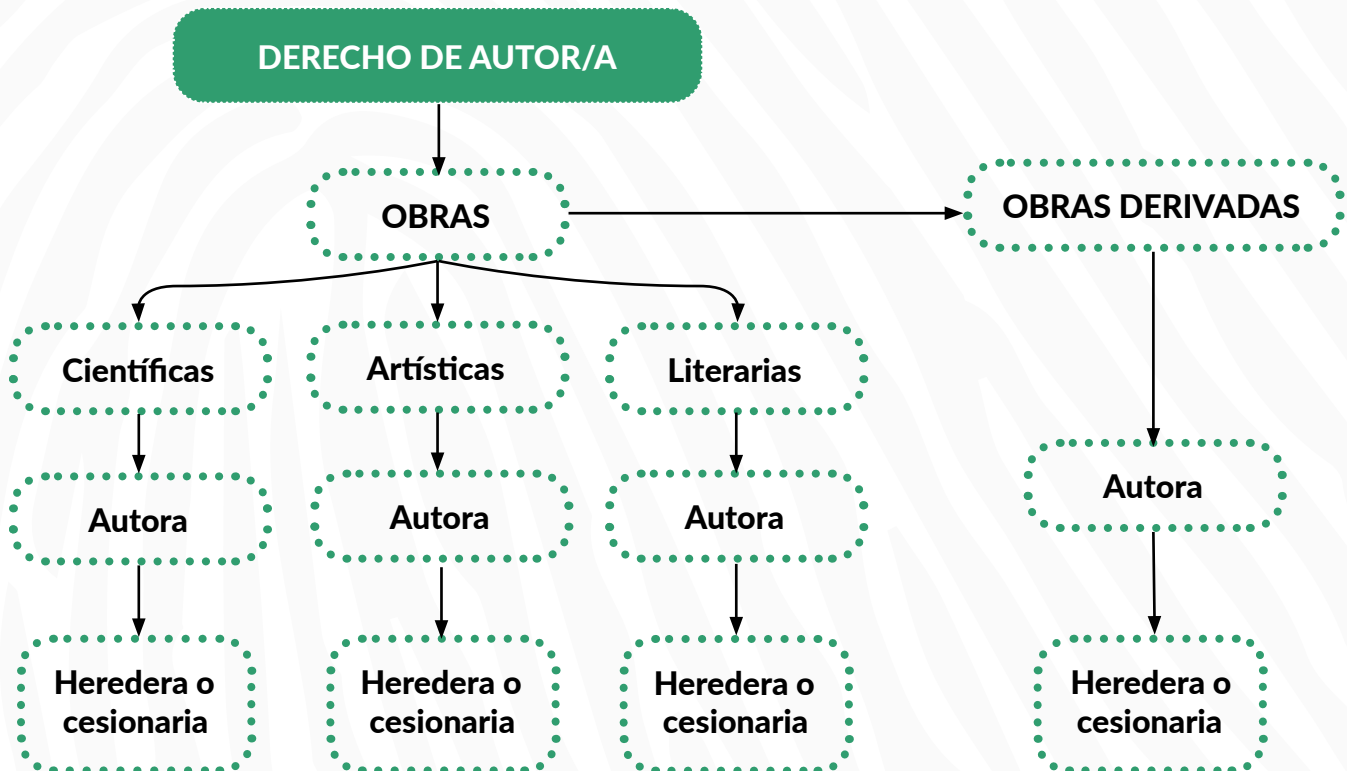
DERECHO DE AUTOR/A

OBRAS

OBRAS DERIVADAS

Científicas

Artísticas

Literarias

Autora

Autora

Autora

Autora

Heredera o cesionaria

Heredera o cesionaria

Heredera o cesionaria

Heredera o cesionaria